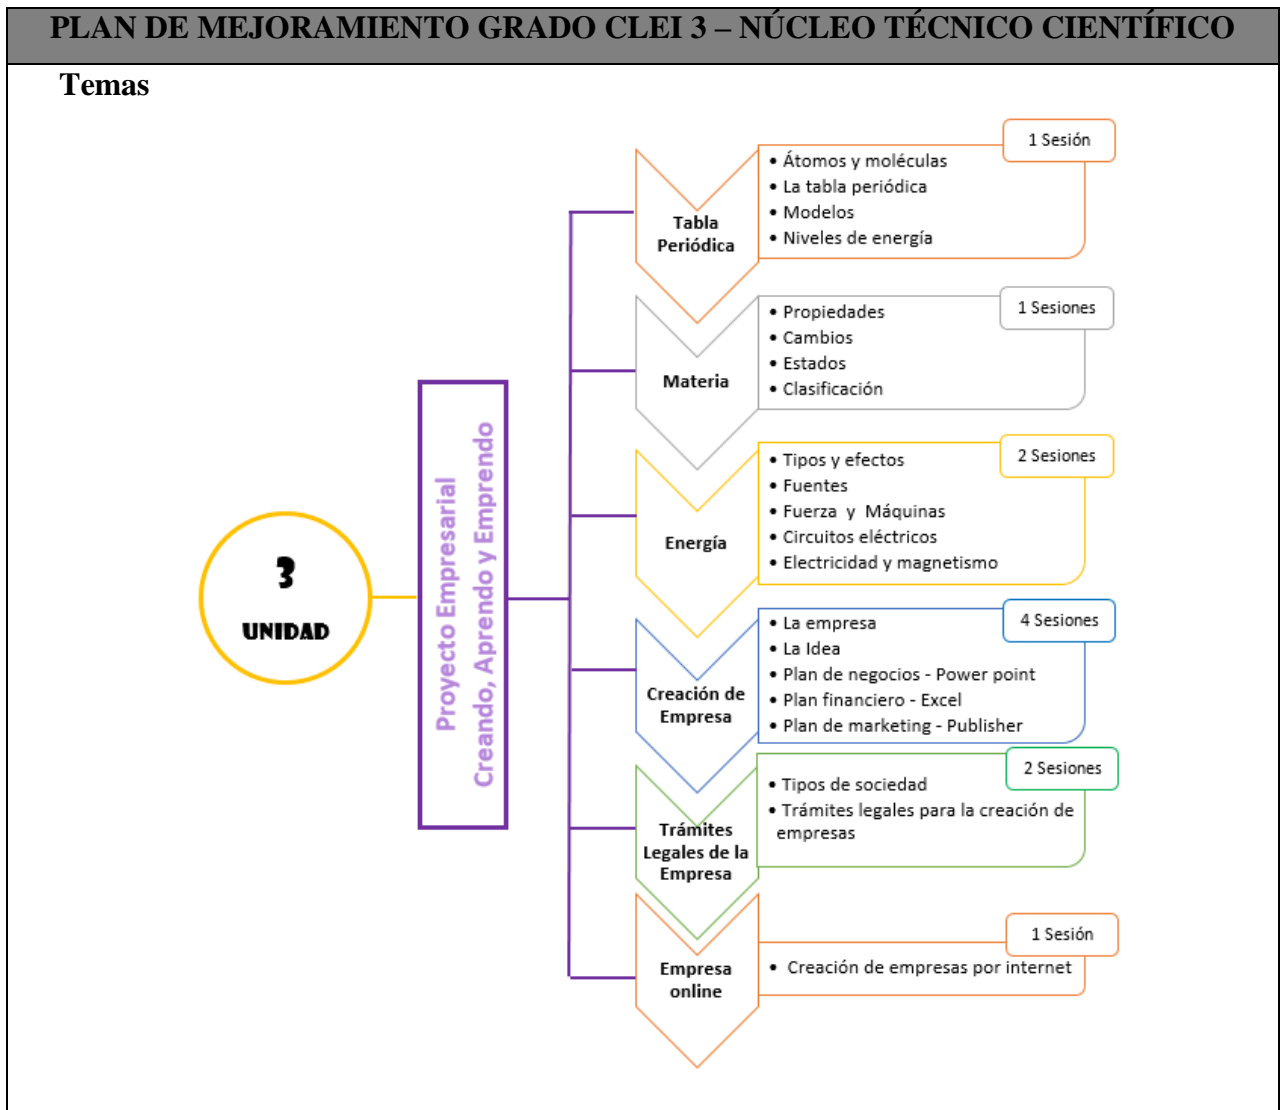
PLAN DE MEJORAMIENTO GRADO CLEI 3 – NÚCLEO TÉCNICO CIENTÍFICO

Temas

3
UNIDAD

Proyecto Empresarial
Creando, Aprendo y Emprendo

Tabla Periódica
1 Sesión
• Átomos y moléculas
• La tabla periódica
• Modelos
• Niveles de energía

Materia
1 Sesiones
• Propiedades
• Cambios
• Estados
• Clasificación

Energía
2 Sesiones
• Tipos y efectos
• Fuentes
• Fuerza y Máquinas
• Circuitos eléctricos
• Electricidad y magnetismo

Creación de Empresa
4 Sesiones
• La empresa
• La Idea
• Plan de negocios - Power point
• Plan financiero - Excel
• Plan de marketing - Publisher

Trámites Legales de la Empresa
2 Sesiones
• Tipos de sociedad
• Trámites legales para la creación de empresas

Empresa online
1 Sesión
• Creación de empresas por internet